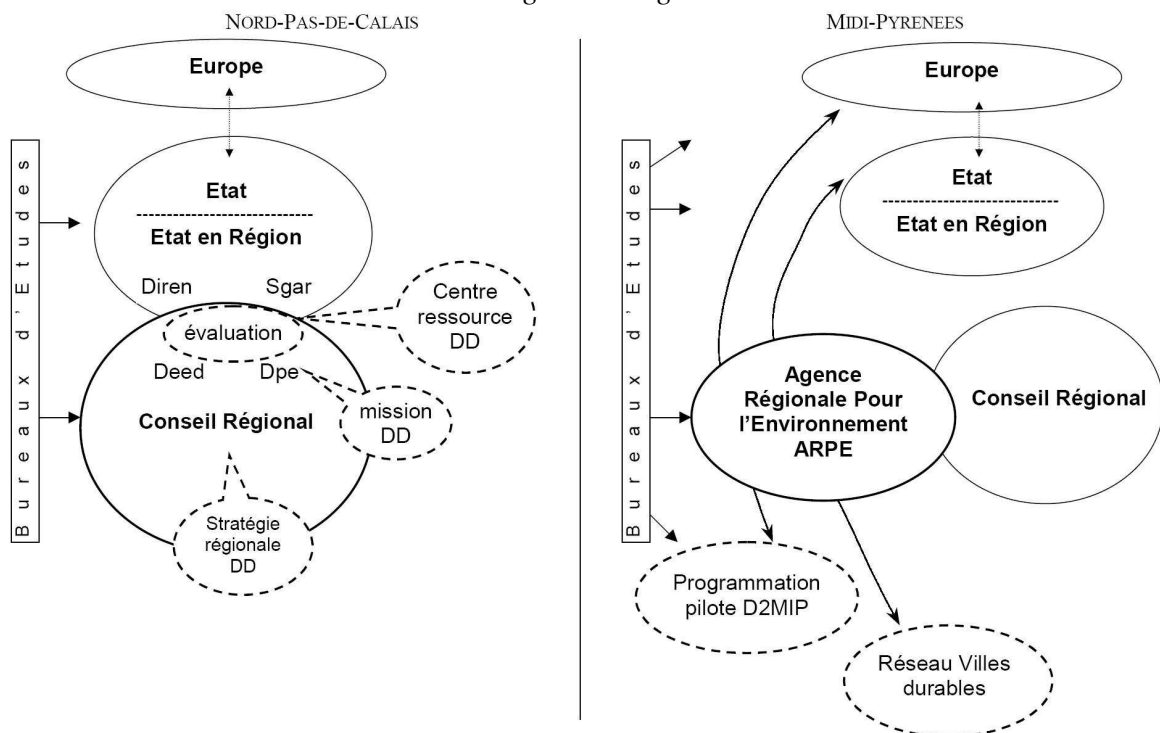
NORD-PAS-DE-CALAIS

Europe

Bureaux d'Etudes

Etat

Etat en Région

Diren

Sgar

évaluation

Centre ressource DD

Deed

Dpe

Conseil Régional

mission DD

Stratégie régionale DD

MIDI-PYRENEES

Europe

Bureaux d'Etudes

Etat

Etat en Région

Agence Régionale Pour l'Environnement ARPE

Conseil Régional

Programmation pilote D2MIP

Réseau Villes durables